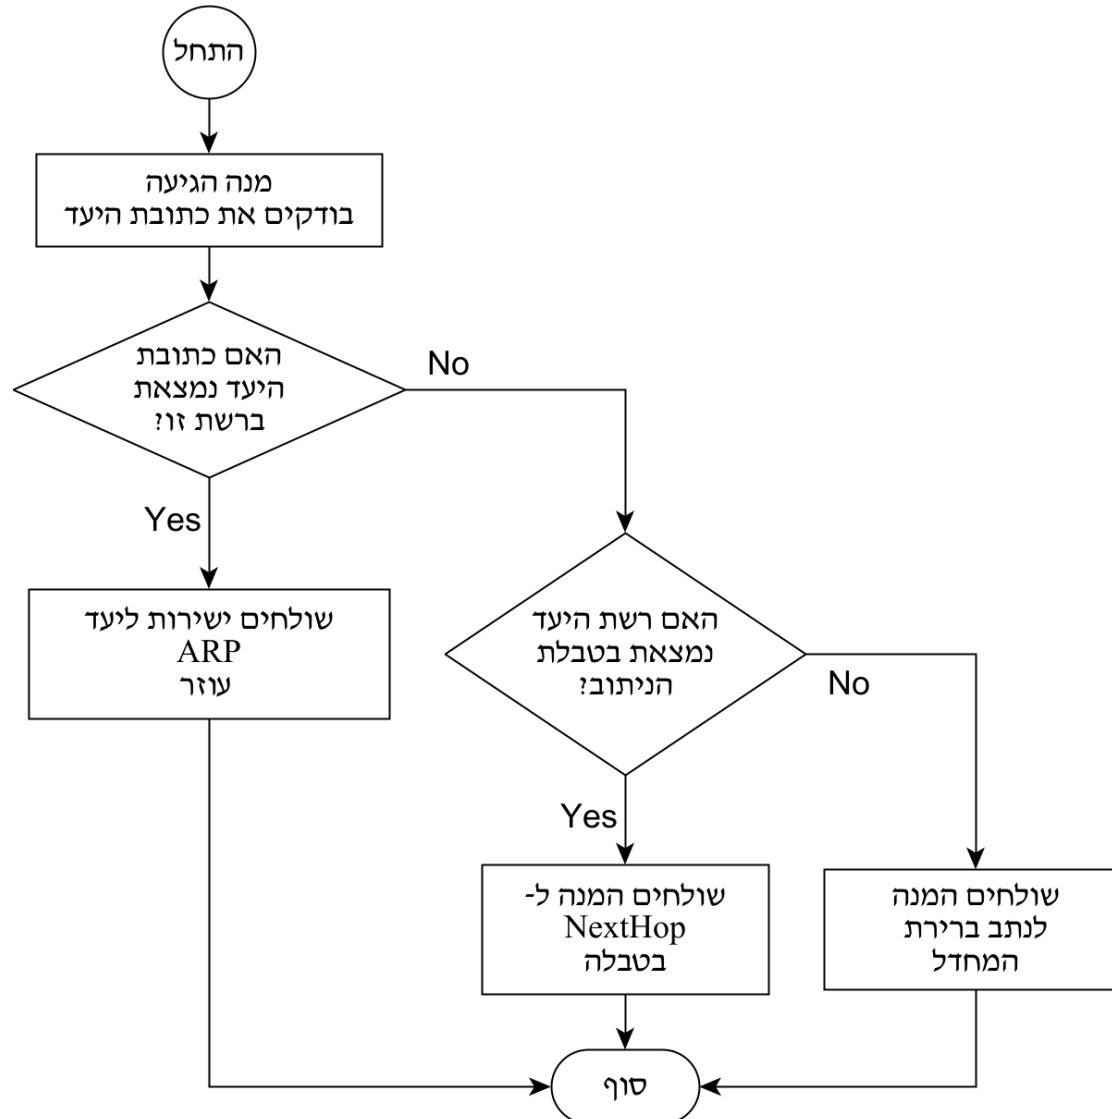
התחל

מנה הגיעה
בודקים את כתובת היעד

האם כתובת
היעד נמצאת
ברשת זו?

No

Yes

שולחים ישירות ליעד
ARP
עוזר

האם רשת היעד
נמצאת בטבלת
הניתוב?

No

Yes

שולחים המנה ל-
NextHop
בטבלה

שולחים המנה
לנתב ברירת
המחדל

סוף